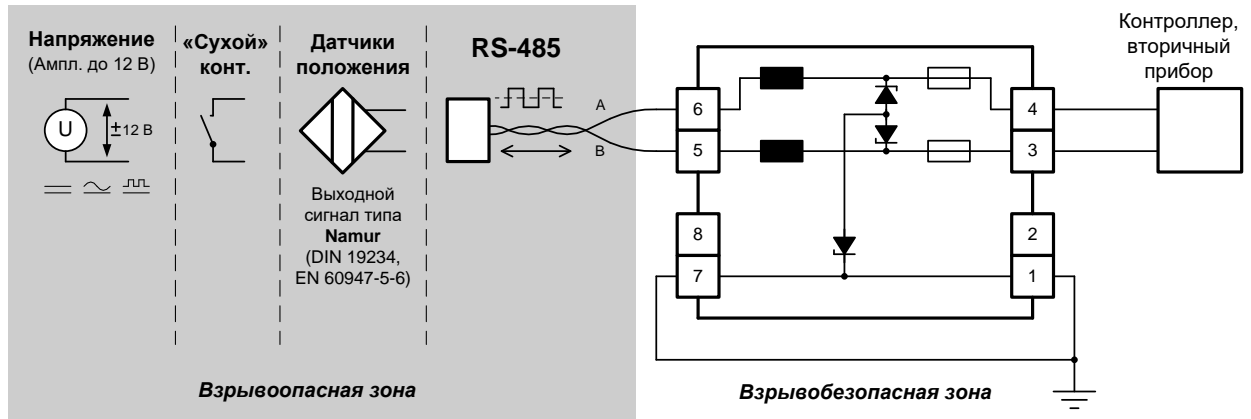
Напряжение
(Ампл. до 12 В)

U

±12 В

«Сухой»
конт.

Датчики
положения

Выходной
сигнал типа
Namur
(DIN 19234,
EN 60947-5-6)

RS-485

A

B

Взрывоопасная зона

6

5

8

7

4

3

2

1

Контроллер,
вторичный
прибор

Взрывобезопасная зона